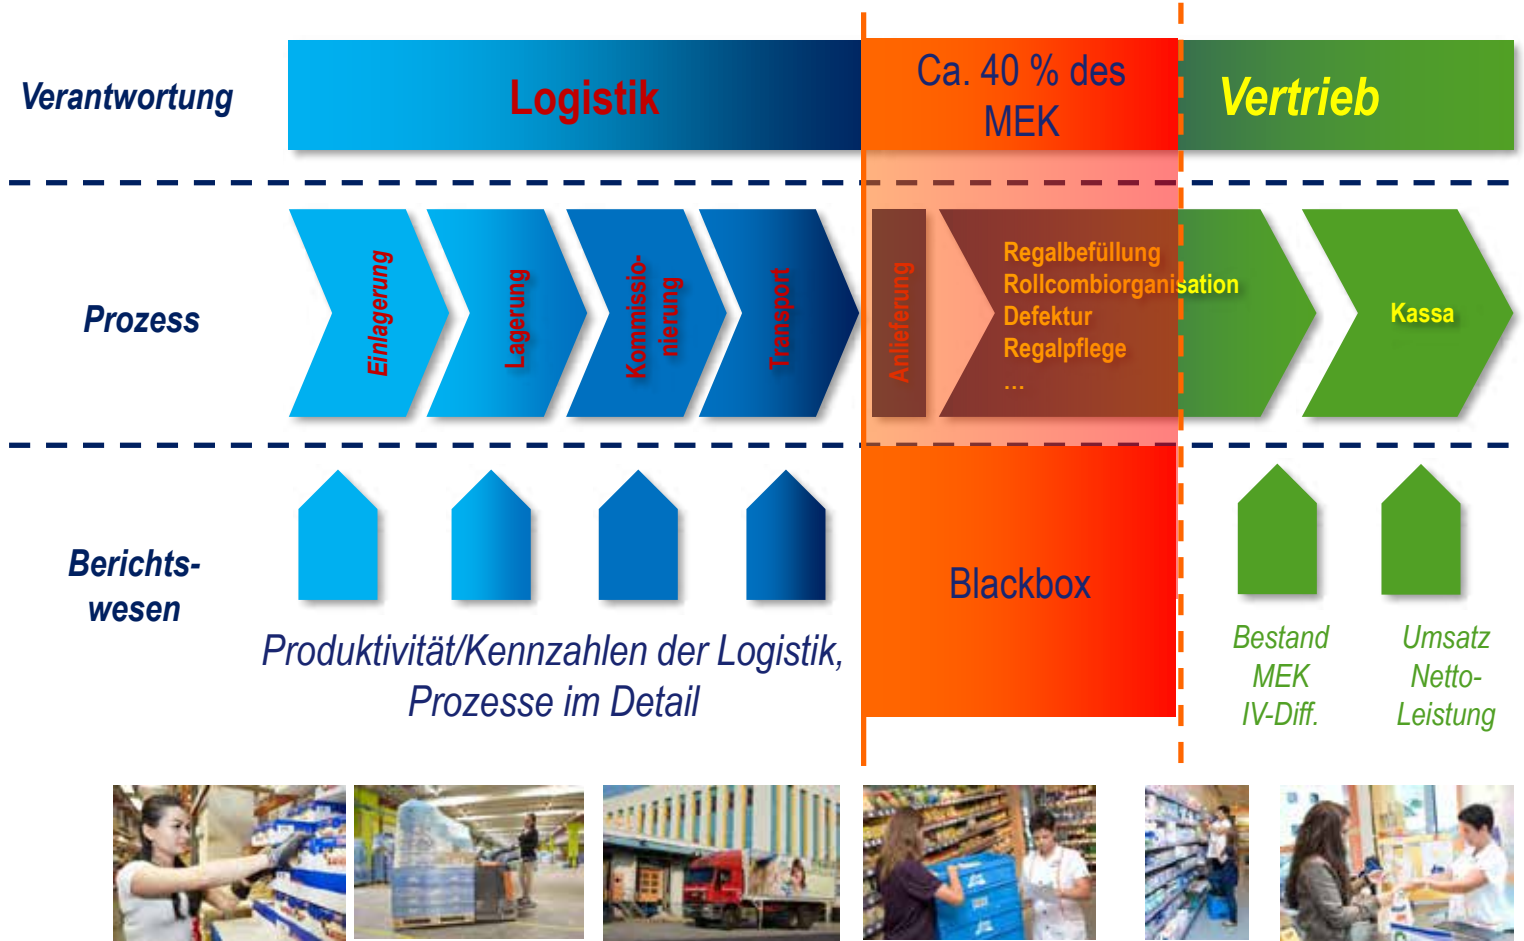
Verantwortung

Logistik

Ca. 40 % des MEK

Vertrieb

Prozess

Einlagerung

Lagerung

Kommissionierung

Transport

Anlieferung

Regalbefüllung
Rollcombiorganisation
Defektur
Regalpflege
...

Kassa

Berichtswesen

Blackbox

Produktivität/Kennzahlen der Logistik, Prozesse im Detail

Bestand
MEK
IV-Diff.

Umsatz
Netto-Leistung